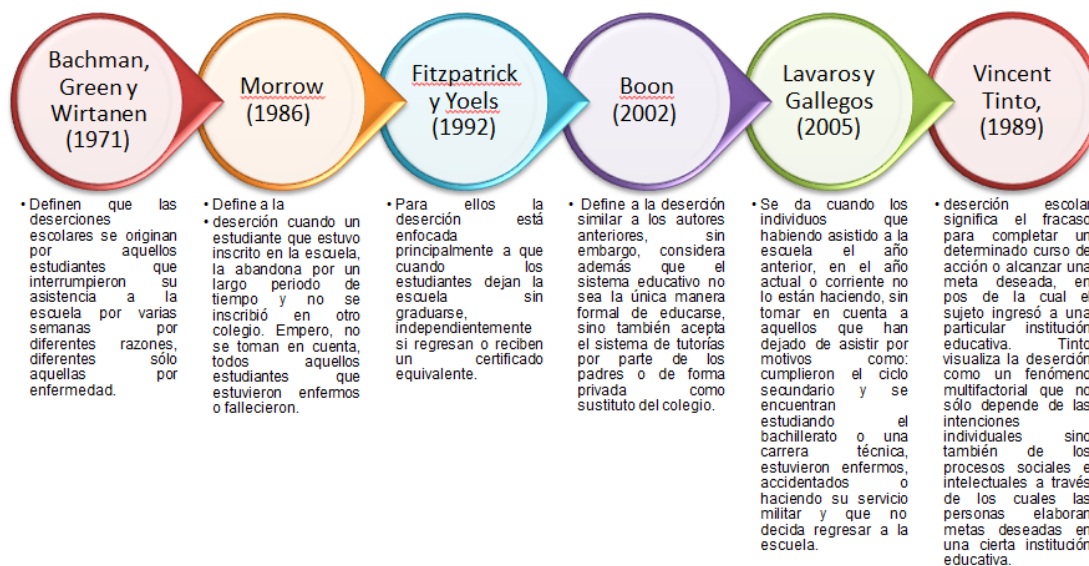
Bachman, Green y Wirtanen (1971)

Morrow (1986)

Fitzpatrick y Yoels (1992)

Boon (2002)

Lavaros y Gallegos (2005)

Vincent Tinto, (1989)

• Definen que las deserciones escolares se originan por aquellos estudiantes que interrumpieron su asistencia a la escuela por varias semanas por diferentes razones, diferentes sólo aquellas por enfermedad.

• Define a la
• deserción cuando un estudiante que estuvo inscrito en la escuela, la abandona por un largo periodo de tiempo y no se inscribió en otro colegio. Empero, no se toman en cuenta, todos aquellos estudiantes que estuvieron enfermos o fallecieron.

• Para ellos la deserción está enfocada principalmente a que cuando los estudiantes dejan la escuela sin graduarse, independientemente si regresan o reciben un certificado equivalente.

• Define a la deserción similar a los autores anteriores, sin embargo, considera además que el sistema educativo no sea la única manera formal de educarse, sino también acepta el sistema de tutorías por parte de los padres o de forma privada como sustituto del colegio.

• Se da cuando los individuos que habiendo asistido a la escuela el año anterior, en el año actual o corriente no lo están haciendo, sin tomar en cuenta a aquellos que han dejado de asistir por motivos como: cumplieron el ciclo secundario y se encuentran estudiando el bachillerato o una carrera técnica, estuvieron enfermos, accidentados o haciendo su servicio militar y que no decida regresar a la escuela.

• deserción escolar significa el fracaso para completar un determinado curso de acción o alcanzar una meta deseada, en pos de la cual el sujeto ingresó a una particular institución educativa. Tinto visualiza la deserción como un fenómeno multifactorial que no sólo depende de las intenciones individuales sino también de los procesos sociales e intelectuales a través de los cuales las personas elaboran metas deseadas en una cierta institución educativa.